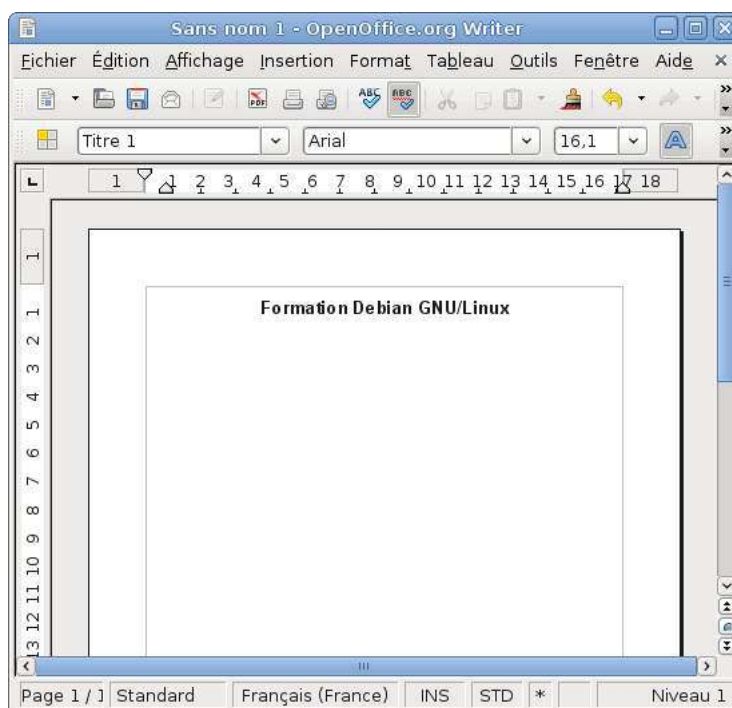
Sans nom 1 - OpenOffice.org Writer

Fichier Édition Affichage Insertion Format Tableau Outils Fenêtre Aide ×

Titre 1 Arial 16,1

1 1 2 3 4 5 6 7 8 9 10 11 12 13 14 15 16 17 18

1

1 2 3 4 5 6 7 8 9 10 11 12 13

Formation Debian GNU/Linux

Page 1 / 1 Standard Français (France) INS STD * Niveau 1